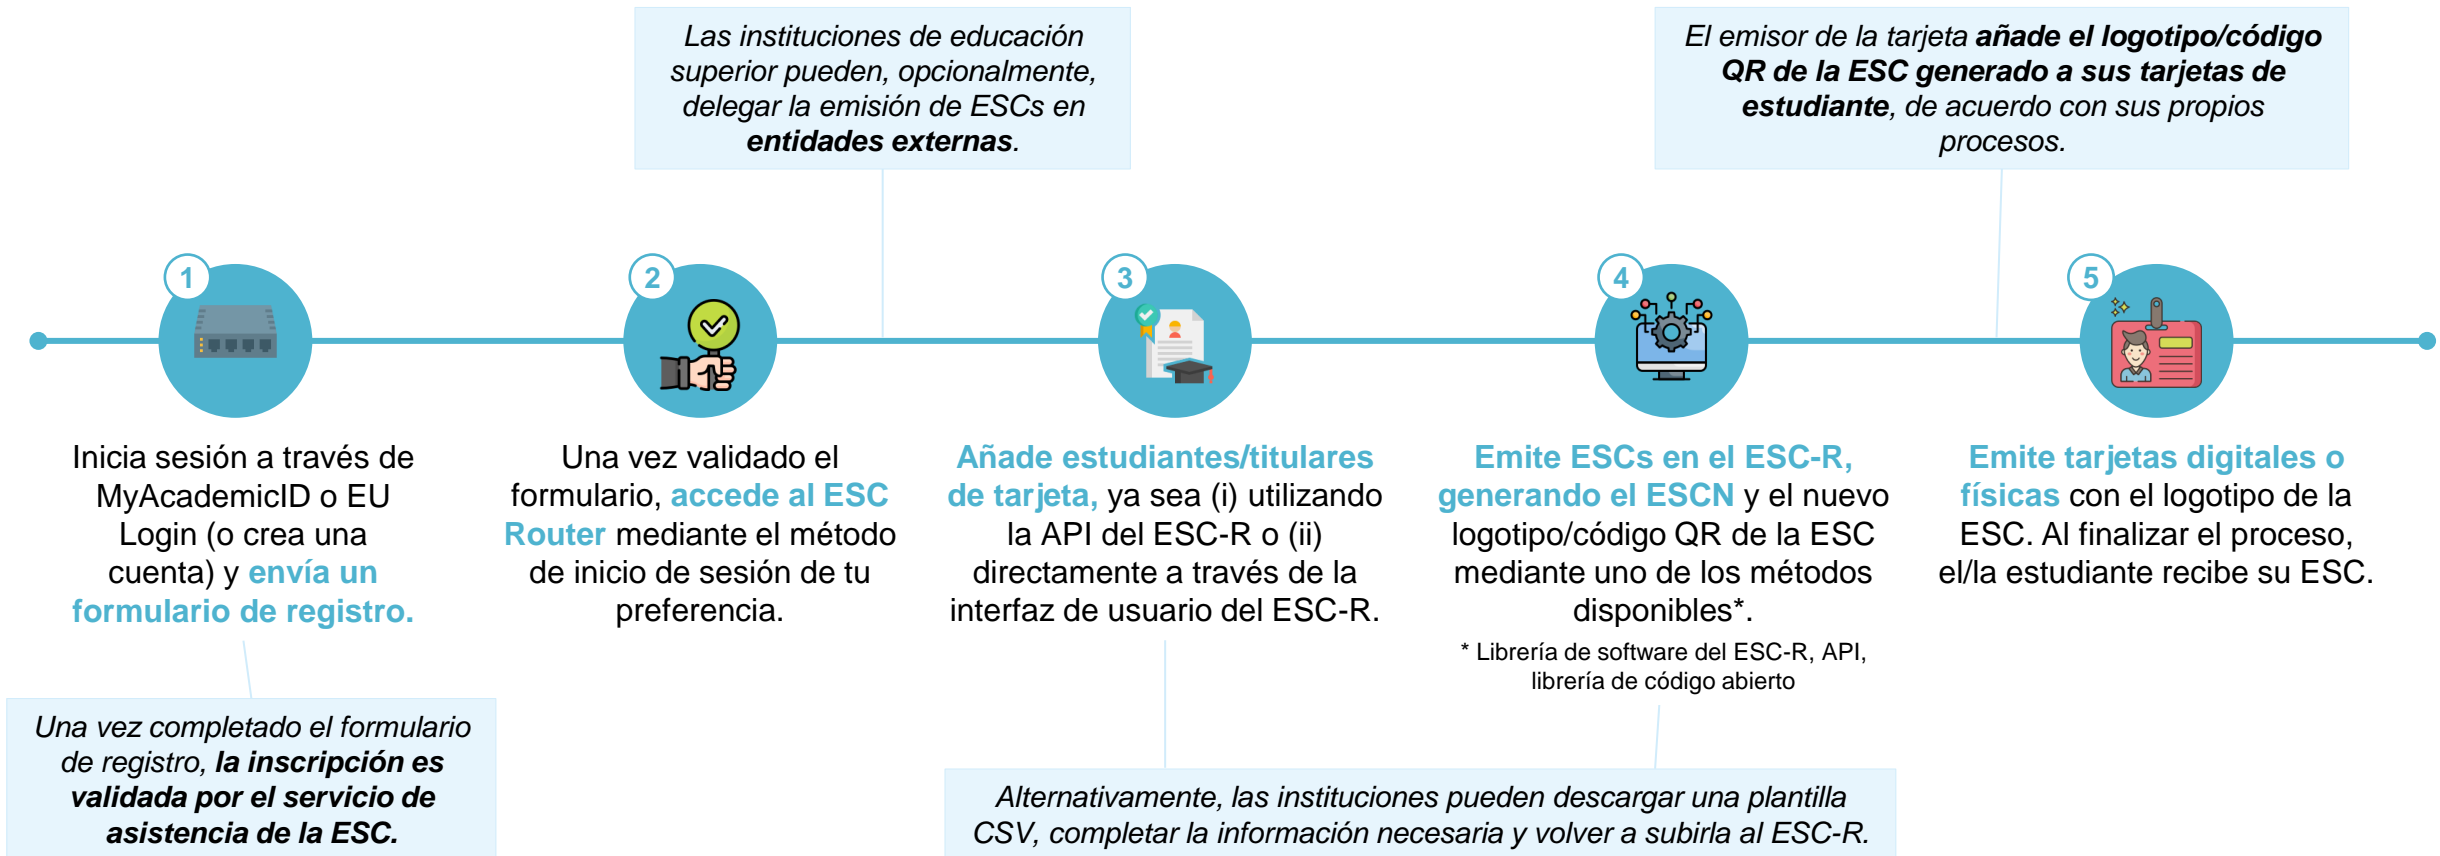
Las instituciones de educación superior pueden, opcionalmente, delegar la emisión de ESCs en ***entidades externas***.

El emisor de la tarjeta **añade el logotipo/código QR de la ESC generado a sus tarjetas de estudiante**, de acuerdo con sus propios procesos.

1

Inicia sesión a través de MyAcademicID o EU Login (o crea una cuenta) y **envía un formulario de registro.**

2

Una vez validado el formulario, **accede al ESC Router** mediante el método de inicio de sesión de tu preferencia.

3

**Añade estudiantes/titulares de tarjeta,** ya sea (i) utilizando la API del ESC-R o (ii) directamente a través de la interfaz de usuario del ESC-R.

4

**Emite ESCs en el ESC-R, generando el ESCN** y el nuevo logotipo/código QR de la ESC mediante uno de los métodos disponibles*.

* Librería de software del ESC-R, API, librería de código abierto

5

**Emite tarjetas digitales o físicas** con el logotipo de la ESC. Al finalizar el proceso, el/la estudiante recibe su ESC.

Una vez completado el formulario de registro, ***la inscripción es validada por el servicio de asistencia de la ESC.***

Alternativamente, las instituciones pueden descargar una plantilla CSV, completar la información necesaria y volver a subirla al ESC-R.